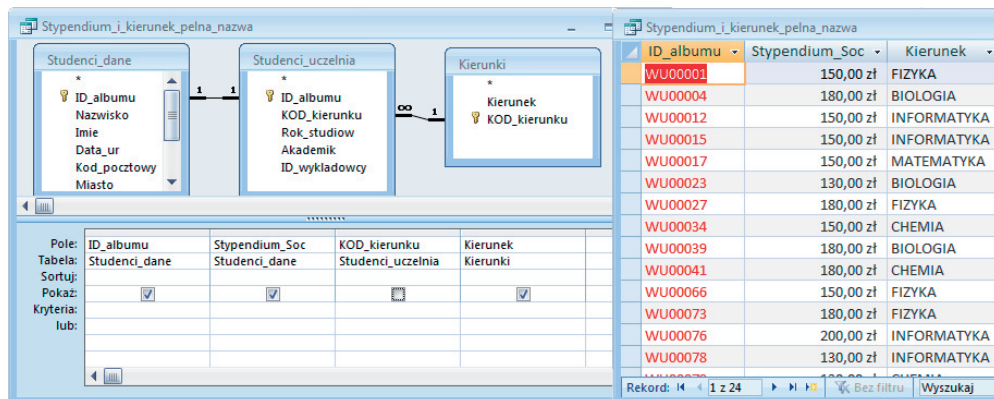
Stypendium_i_kierunek_pelna_nazwa

Studenci_dane
*
ID_albumu
Nazwisko
Imie
Data_ur
Kod_pocztowy
Miasto

1 1

Studenci_uczelnia
*
ID_albumu
KOD_kierunku
Rok_studiow
Akademik
ID_wykladowcy

∞ 1

Kierunki
*
Kierunek
KOD_kierunku

| Pole: | ID_albumu | Stypendium_Soc | KOD_kierunku | Kierunek |
|---|---|---|---|---|
| Tabela: | Studenci_dane | Studenci_dane | Studenci_uczelnia | Kierunki |
| Sortuj: | | | | |
| Pokaż: | ☑ | ☑ | ☐ | ☑ |
| Kryteria: | | | | |
| lub: | | | | |

Stypendium_i_kierunek_pelna_nazwa

| ID_albumu | Stypendium_Soc | Kierunek |
|---|---|---|
| WU00001 | 150,00 zł | FIZYKA |
| WU00004 | 180,00 zł | BIOLOGIA |
| WU00012 | 150,00 zł | INFORMATYKA |
| WU00015 | 150,00 zł | INFORMATYKA |
| WU00017 | 150,00 zł | MATEMATYKA |
| WU00023 | 130,00 zł | BIOLOGIA |
| WU00027 | 180,00 zł | FIZYKA |
| WU00034 | 150,00 zł | CHEMIA |
| WU00039 | 180,00 zł | BIOLOGIA |
| WU00041 | 180,00 zł | CHEMIA |
| WU00066 | 150,00 zł | FIZYKA |
| WU00073 | 180,00 zł | FIZYKA |
| WU00076 | 200,00 zł | INFORMATYKA |
| WU00078 | 130,00 zł | INFORMATYKA |

Rekord: 1 z 24 Bez filtru Wyszukaj